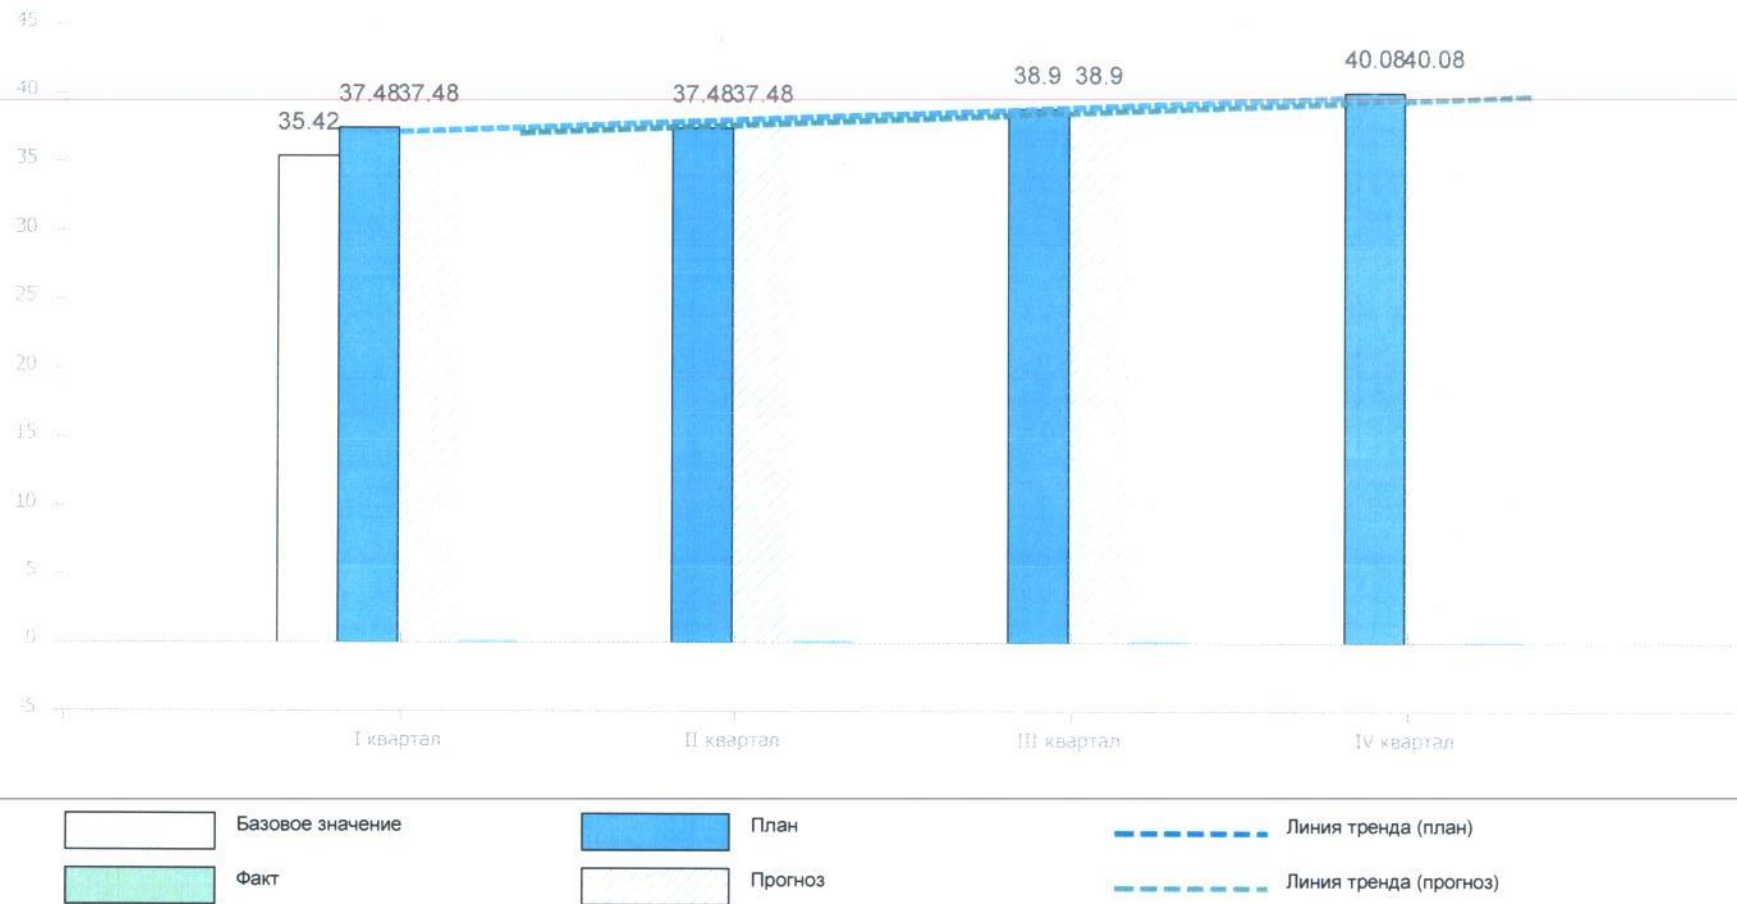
45
40
35
30
25
20
15
10
5
0
-5

35.42
37.4837.48
37.4837.48
38.9 38.9
40.0840.08

I квартал
II квартал
III квартал
IV квартал

Базовое значение
План
Линия тренда (план)
Факт
Прогноз
Линия тренда (прогноз)